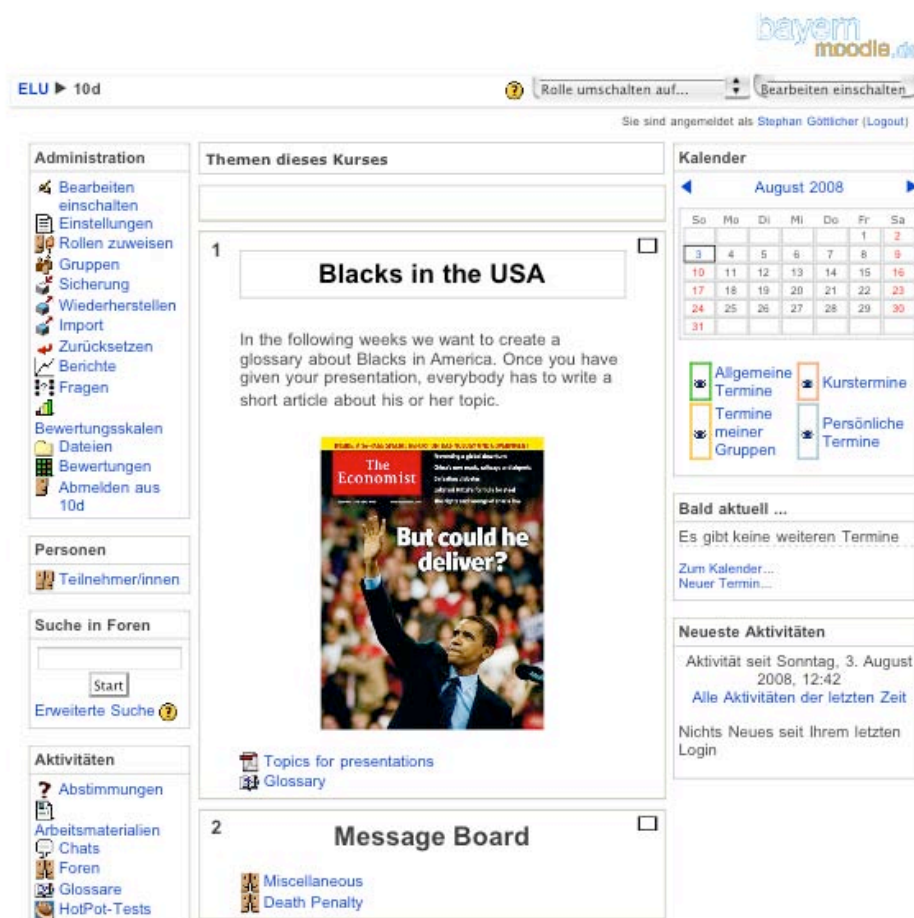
bayern moodle.de

ELU ▶ 10d

Rolle umschalten auf...

Bearbeiten einschalten

Sie sind angemeldet als Stephan Göttlicher (Logout)

Administration

Bearbeiten einschalten
Einstellungen
Rollen zuweisen
Gruppen
Sicherung
Wiederherstellen
Import
Zurücksetzen
Berichte
Fragen
Bewertungsskalen
Dateien
Bewertungen
Abmelden aus 10d

Personen

Teilnehmer/innen

Suche in Foren

Start

Erweiterte Suche

Aktivitäten

Abstimmungen
Arbeitsmaterialien
Chats
Foren
Glossare
HotPot-Tests

Themen dieses Kurses

1

Blacks in the USA

In the following weeks we want to create a glossary about Blacks in America. Once you have given your presentation, everybody has to write a short article about his or her topic.

The Economist

But could he deliver?

Topics for presentations
Glossary

2

Message Board

Miscellaneous
Death Penalty

Kalender

August 2008

| So | Mo | Di | Mi | Do | Fr | Sa |
|---|---|---|---|---|---|---|
| | | | | | 1 | 2 |
| 3 | 4 | 5 | 6 | 7 | 8 | 9 |
| 10 | 11 | 12 | 13 | 14 | 15 | 16 |
| 17 | 18 | 19 | 20 | 21 | 22 | 23 |
| 24 | 25 | 26 | 27 | 28 | 29 | 30 |
| 31 | | | | | | |

Allgemeine Termine
Kurstermine
Termine meiner Gruppen
Persönliche Termine

Bald aktuell ...

Es gibt keine weiteren Termine

Zum Kalender...
Neuer Termin...

Neueste Aktivitäten

Aktivität seit Sonntag, 3. August 2008, 12:42
Alle Aktivitäten der letzten Zeit

Nichts Neues seit Ihrem letzten Login